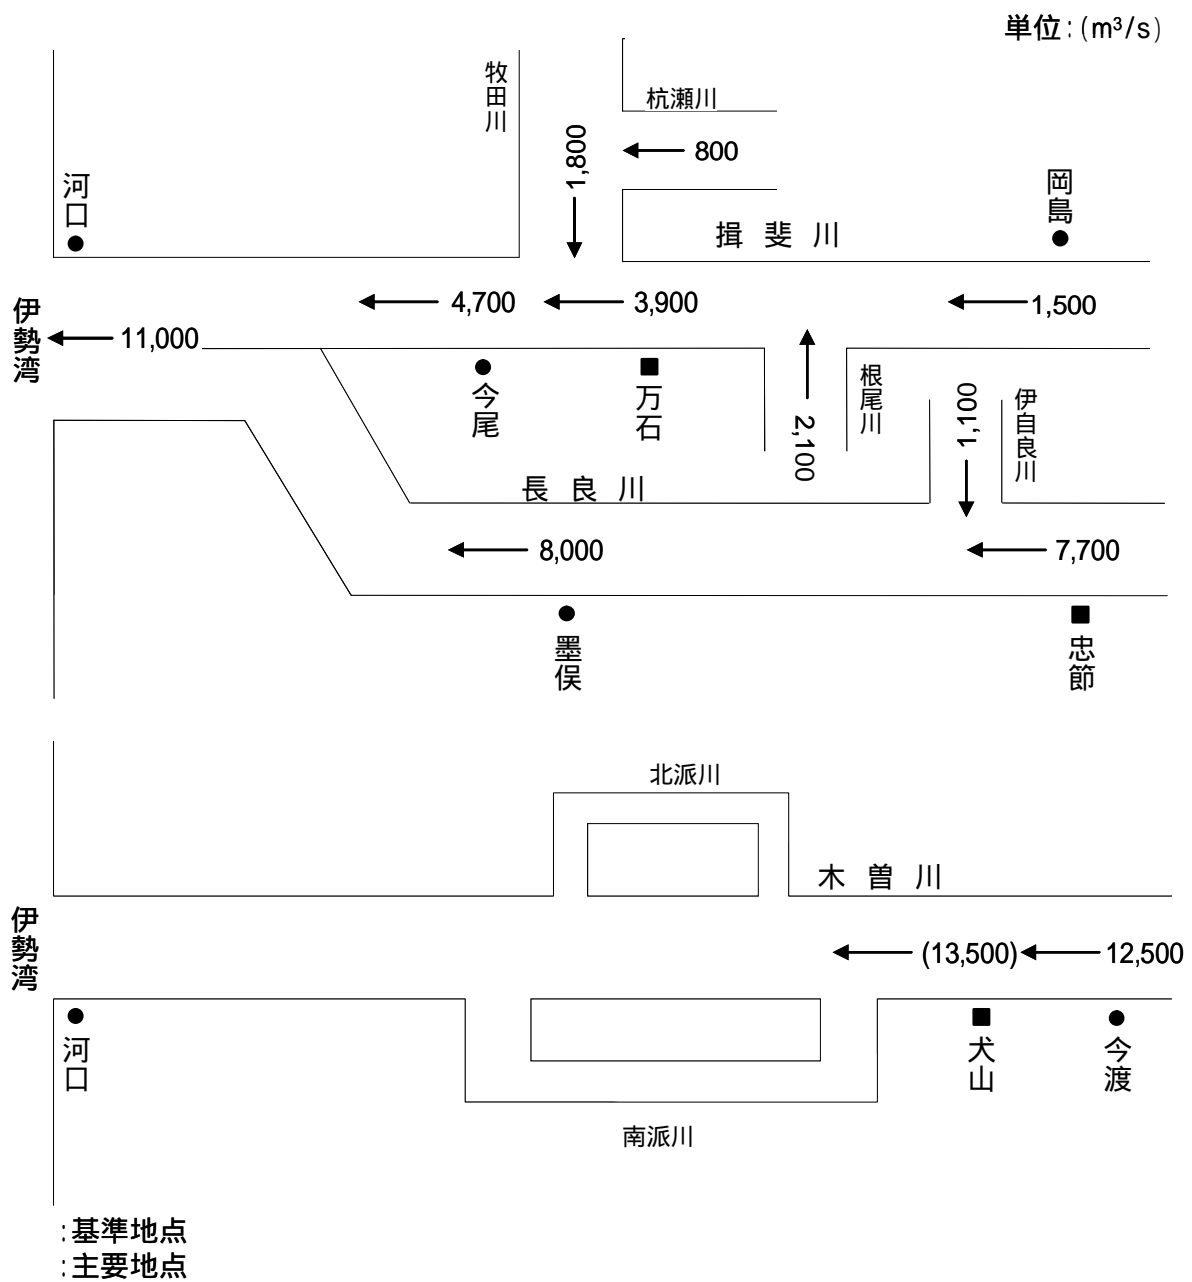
単位:(m³/s)

牧田川

杭瀬川

1,800

800

河口

岡島

揖斐川

伊勢湾

4,700

3,900

1,500

11,000

今尾

万石

根尾川

2,100

1,100

伊自良川

長良川

8,000

7,700

墨俣

忠節

北派川

木曽川

伊勢湾

(13,500)

12,500

河口

犬山

今渡

南派川

:基準地点
:主要地点